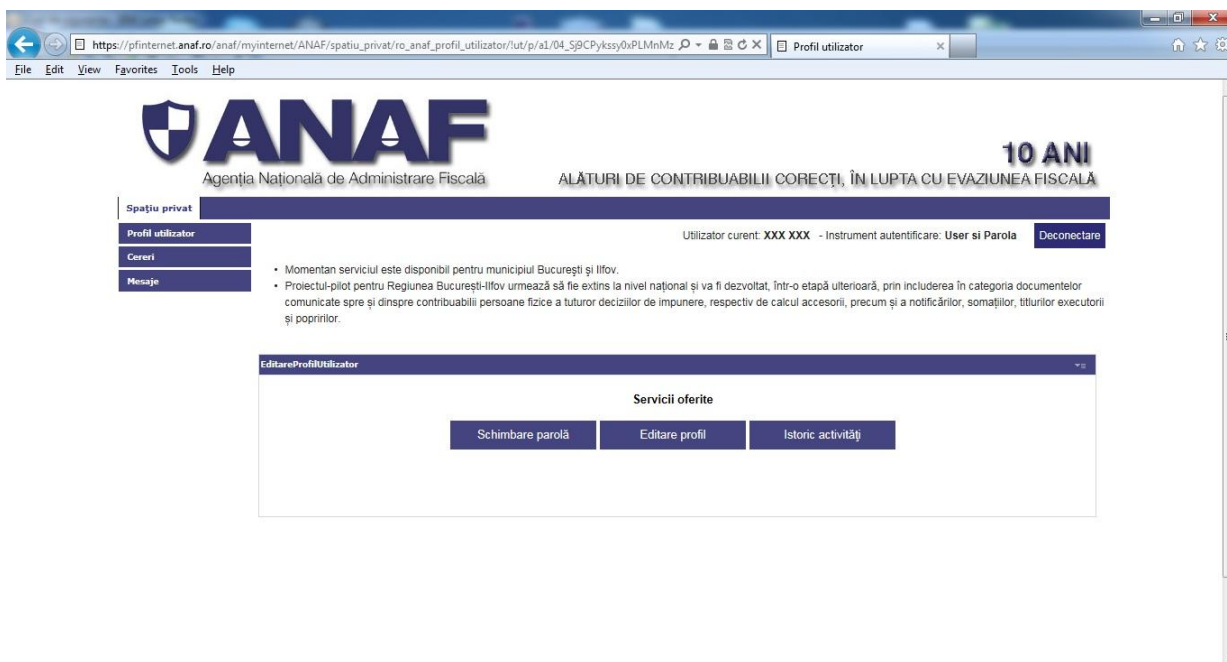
https://pfinternet.anaf.ro/anaf/myinternet/ANAF/spatiu_privat/ro_anaf_profil_utilizator/!ut/p/a1/04_Sj9CPykssy0xPLMnMz

Profil utilizator

File Edit View Favorites Tools Help

ANAF

Agenția Națională de Administrare Fiscală

10 ANI

ALĂTURI DE CONTRIBUABILII CORECȚI, ÎN LUPTA CU EVAZIUNEA FISCALĂ

Spațiu privat

Profil utilizator

Cereri

Mesaje

Utilizator curent: XXX XXX - Instrument autentificare: User si Parola

Deconectare

• Momentan serviciul este disponibil pentru municipiul București și Ilfov.

• Proiectul-pilot pentru Regiunea București-Ilfov urmează să fie extins la nivel național și va fi dezvoltat, într-o etapă ulterioară, prin includerea în categoria documentelor comunicate spre și dinspre contribuabilii persoane fizice a tuturor deciziilor de impunere, respectiv de calcul accesorii, precum și a notificărilor, somațiilor, titlurilor executorii și popririlor.

EditareProfilUtilizator

Servicii oferite

Schimbare parolă

Editare profil

Istoric activități